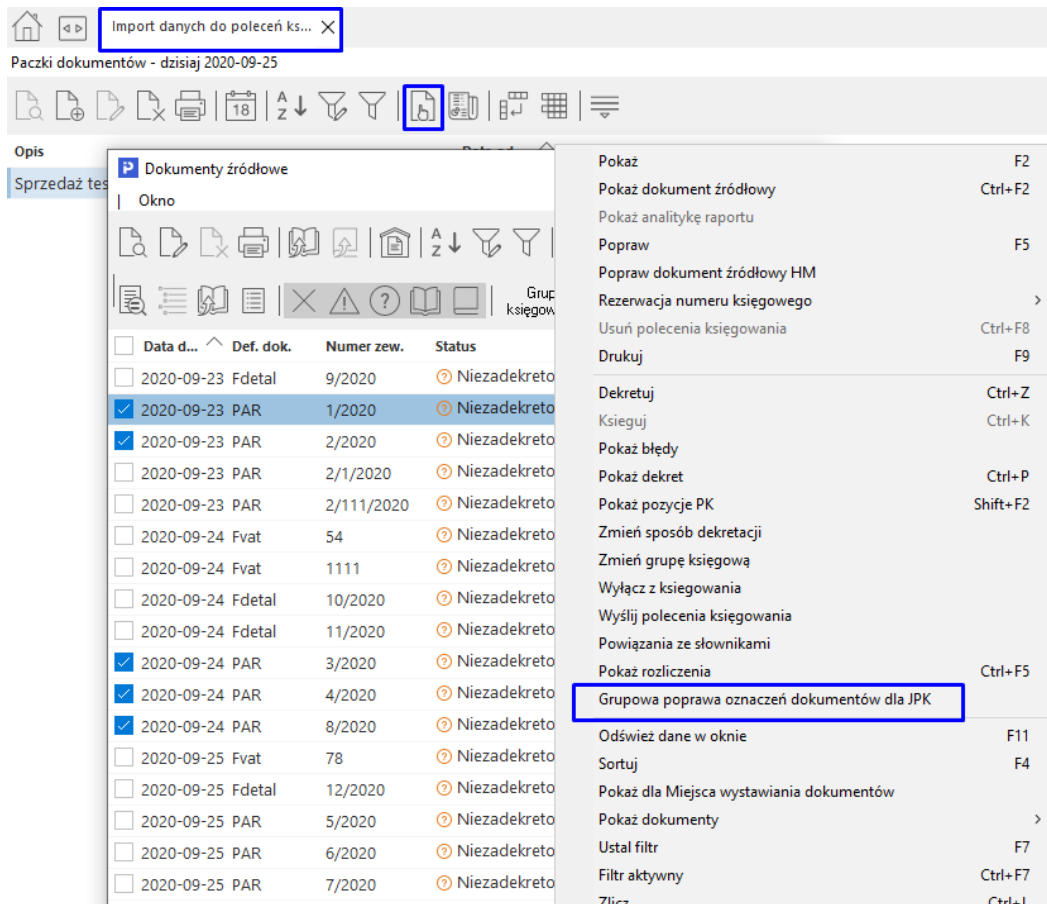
Import danych do poleceń ks...

Paczki dokumentów - dzisiaj 2020-09-25

Opis

Sprzedaż tes

Dokumenty źródłowe

Okno

Grup księgow

| | Data d... | Def. dok. | Numer zew. | Status |
|---|---|---|---|---|
| ☐ | 2020-09-23 | Fdetal | 9/2020 | Niezadekreto |
| ☑ | 2020-09-23 | PAR | 1/2020 | Niezadekreto |
| ☑ | 2020-09-23 | PAR | 2/2020 | Niezadekreto |
| ☐ | 2020-09-23 | PAR | 2/1/2020 | Niezadekreto |
| ☐ | 2020-09-23 | PAR | 2/111/2020 | Niezadekreto |
| ☐ | 2020-09-24 | Fvat | 54 | Niezadekreto |
| ☐ | 2020-09-24 | Fvat | 1111 | Niezadekreto |
| ☐ | 2020-09-24 | Fdetal | 10/2020 | Niezadekreto |
| ☐ | 2020-09-24 | Fdetal | 11/2020 | Niezadekreto |
| ☑ | 2020-09-24 | PAR | 3/2020 | Niezadekreto |
| ☑ | 2020-09-24 | PAR | 4/2020 | Niezadekreto |
| ☑ | 2020-09-24 | PAR | 8/2020 | Niezadekreto |
| ☐ | 2020-09-25 | Fvat | 78 | Niezadekreto |
| ☐ | 2020-09-25 | Fdetal | 12/2020 | Niezadekreto |
| ☐ | 2020-09-25 | PAR | 5/2020 | Niezadekreto |
| ☐ | 2020-09-25 | PAR | 6/2020 | Niezadekreto |
| ☐ | 2020-09-25 | PAR | 7/2020 | Niezadekreto |

Pokaż F2
Pokaż dokument źródłowy Ctrl+F2
Pokaż analitykę raportu
Popraw F5
Popraw dokument źródłowy HM
Rezerwacja numeru księgowego
Usuń polecenia księgowania Ctrl+F8
Drukuj F9
Dekretuj Ctrl+Z
Księguj Ctrl+K
Pokaż błędy
Pokaż dekret Ctrl+P
Pokaż pozycje PK Shift+F2
Zmień sposób dekretacji
Zmień grupę księgową
Wyłącz z księgowania
Wyślij polecenia księgowania
Powiązania ze słownikami
Pokaż rozliczenia Ctrl+F5
Grupowa poprawa oznaczeń dokumentów dla JPK
Odśwież dane w oknie F11
Sortuj F4
Pokaż dla Miejsca wystawiania dokumentów
Pokaż dokumenty
Ustal filtr F7
Filtr aktywny Ctrl+F7
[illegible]